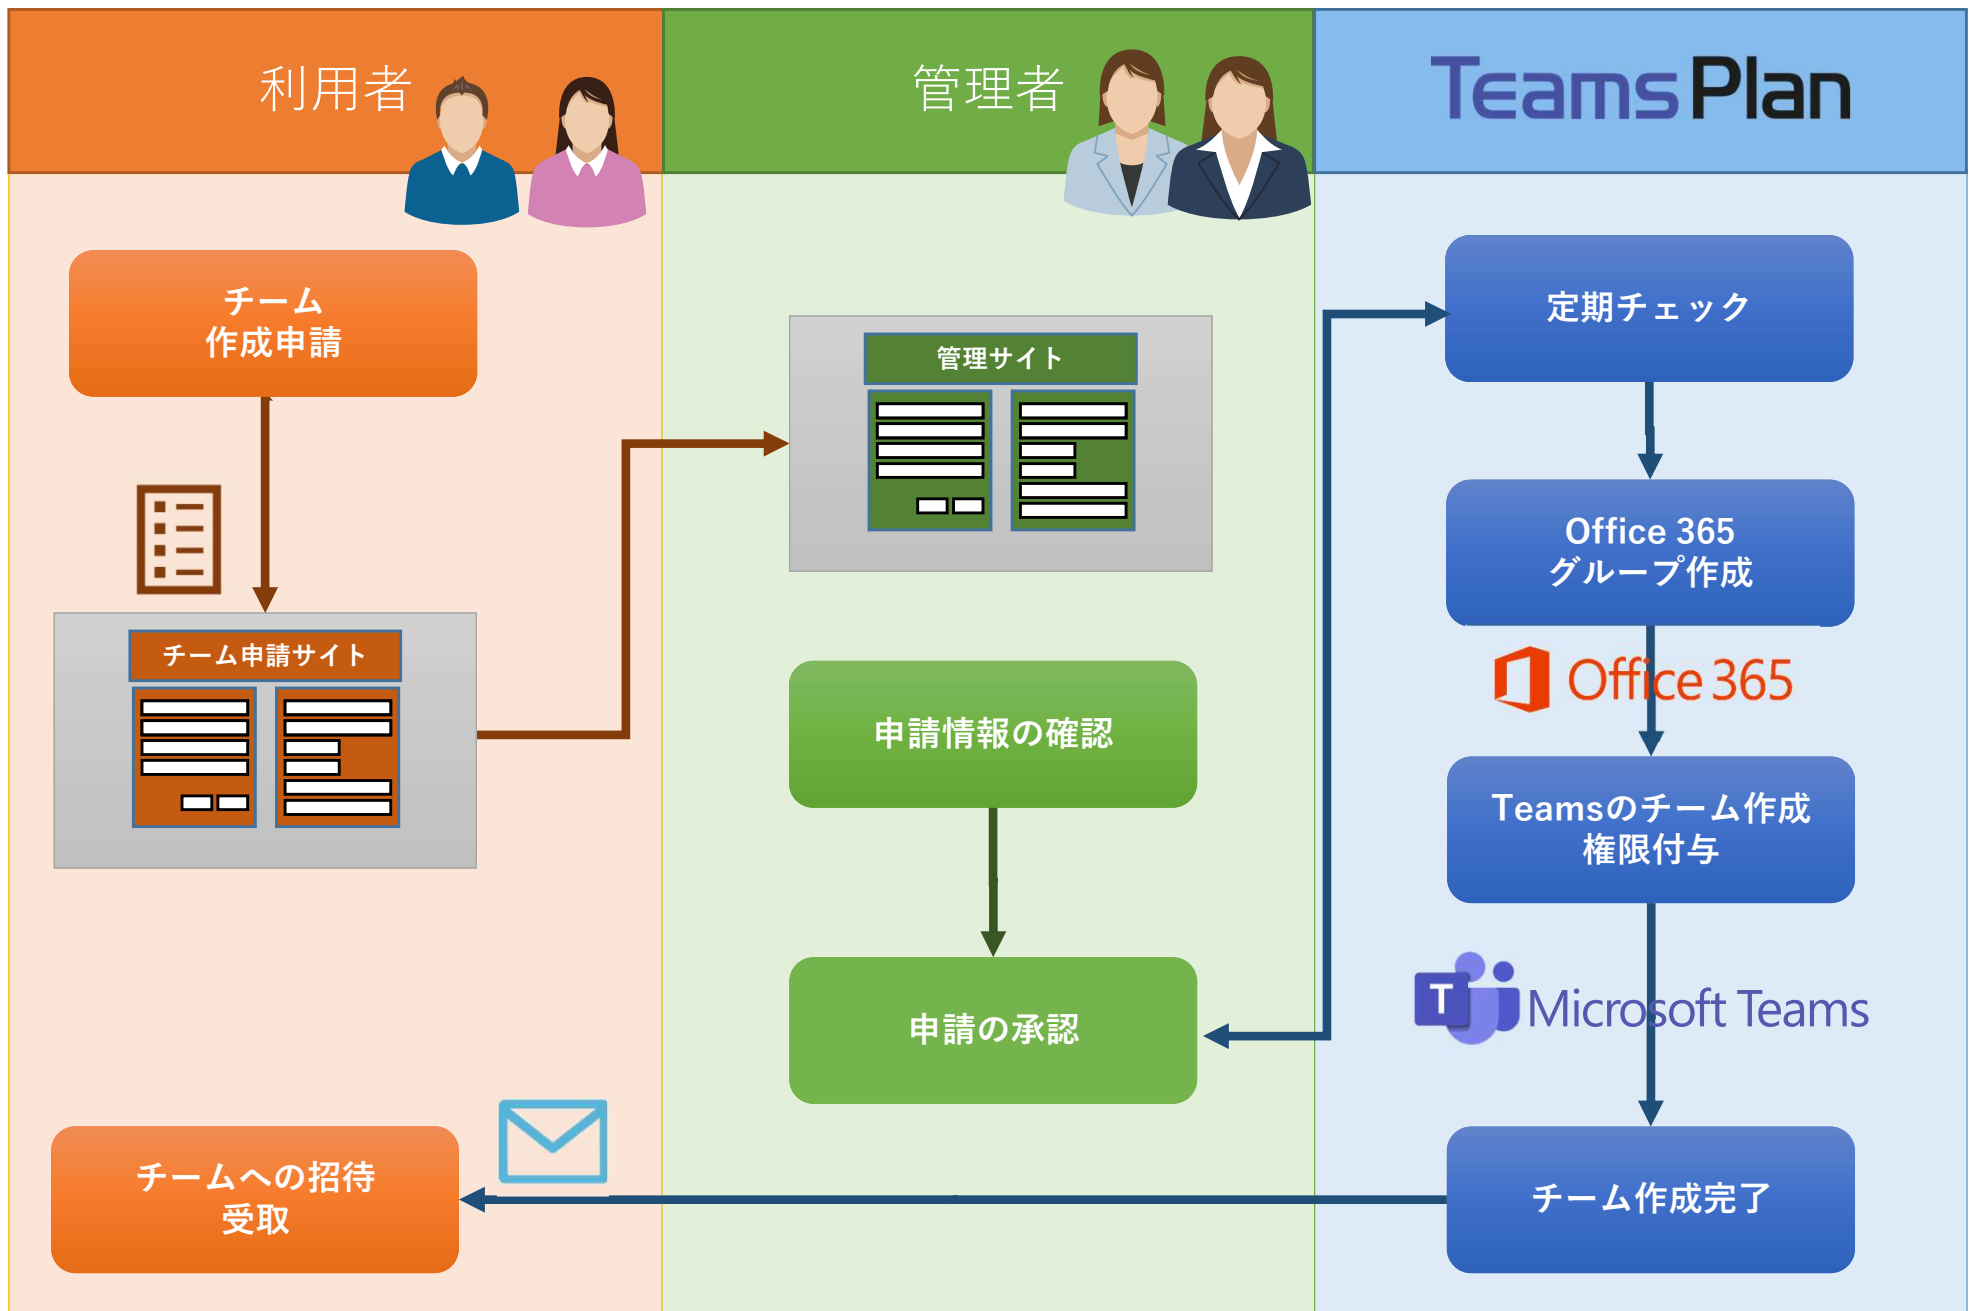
利用者

管理者

TeamsPlan

チーム
作成申請

管理サイト

定期チェック

Office 365
グループ作成

Office 365

チーム申請サイト

申請情報の確認

Teamsのチーム作成
権限付与

Microsoft Teams

申請の承認

チームへの招待
受取

チーム作成完了